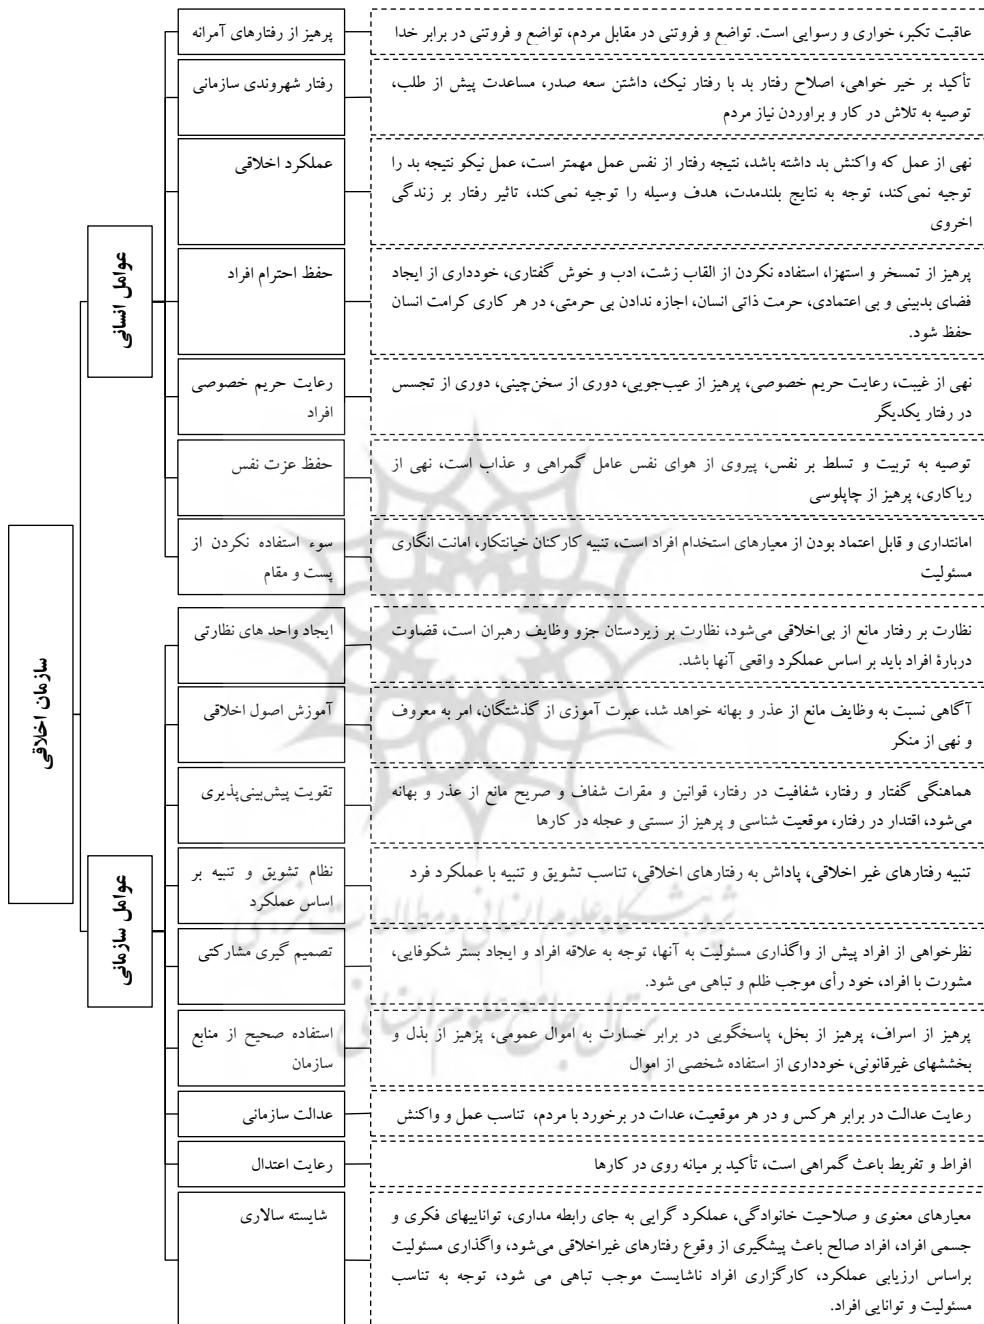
سازمان اخلاقی

عوامل انسانی

پرهیز از رفتارهای آمرانه
عاقبت تکبر، خواری و رسوایی است. تواضع و فروتنی در مقابل مردم، تواضع و فروتنی در برابر خدا

رفتار شهروندی سازمانی
تأکید بر خیر خواهی، اصلاح رفتار بد با رفتار نیک، داشتن سعه صدر، مساعدت پیش از طلب، توصیه به تلاش در کار و براوردن نیاز مردم

عملکرد اخلاقی
نهی از عمل که واکنش بد داشته باشد، نتیجه رفتار از نفس عمل مهمتر است، عمل نیکو نتیجه بد را توجیه نمی‌کند، توجه به نتایج بلندمدت، هدف وسیله را توجیه نمی‌کند، تاثیر رفتار بر زندگی اخروی

حفظ احترام افراد
پرهیز از تمسخر و استهزا، استفاده نکردن از القاب زشت، ادب و خوش گفتاری، خودداری از ایجاد فضای بدبینی و بی اعتمادی، حرمت ذاتی انسان، اجازه ندادن بی حرمتی، در هر کاری کرامت انسان حفظ شود.

رعایت حریم خصوصی افراد
نهی از غیبت، رعایت حریم خصوصی، پرهیز از عیب‌جویی، دوری از سخن‌چینی، دوری از تجسس در رفتار یکدیگر

حفظ عزت نفس
توصیه به تربیت و تسلط بر نفس، پیروی از هوای نفس عامل گمراهی و عذاب است، نهی از ریاکاری، پرهیز از چاپلوسی

سوء استفاده نکردن از پست و مقام
امانتداری و قابل اعتماد بودن از معیارهای استخدام افراد است، تنبیه کارکنان خیانتکار، امانت انگاری مسئولیت

عوامل سازمانی

ایجاد واحد های نظارتی
نظارت بر رفتار مانع از بی‌اخلاقی می‌شود، نظارت بر زیردستان جزو وظایف رهبران است، قضاوت دربارهٔ افراد باید بر اساس عملکرد واقعی آنها باشد.

آموزش اصول اخلاقی
آگاهی نسبت به وظایف مانع از عذر و بهانه خواهد شد، عبرت آموزی از گذشتگان، امر به معروف و نهی از منکر

تقویت پیش‌بینی‌پذیری
هماهنگی گفتار و رفتار، شفافیت در رفتار، قوانین و مقرات شفاف و صریح مانع از عذر و بهانه می‌شود، اقتدار در رفتار، موقعیت شناسی و پرهیز از سستی و عجله در کارها

نظام تشویق و تنبیه بر اساس عملکرد
تنبیه رفتارهای غیر اخلاقی، پاداش به رفتارهای اخلاقی، تناسب تشویق و تنبیه با عملکرد فرد

تصمیم گیری مشارکتی
نظرخواهی از افراد پیش از واگذاری مسئولیت به آنها، توجه به علاقه افراد و ایجاد بستر شکوفایی، مشورت با افراد، خود رأی موجب ظلم و تباهی می شود.

استفاده صحیح از منابع سازمان
پرهیز از اسراف، پرهیز از بخل، پاسخگویی در برابر خسارت به اموال عمومی، پزهیز از بذل و بخششهای غیرقانونی، خودداری از استفاده شخصی از اموال

عدالت سازمانی
رعایت عدالت در برابر هرکس و در هر موقعیت، عدات در برخورد با مردم، تناسب عمل و واکنش

رعایت اعتدال
افراط و تفریط باعث گمراهی است، تأکید بر میانه روی در کارها

شایسته سالاری
معیارهای معنوی و صلاحیت خانوادگی، عملکرد گرایی به جای رابطه مداری، تواناییهای فکری و جسمی افراد، افراد صالح باعث پیشگیری از وقوع رفتارهای غیراخلاقی می‌شود، واگذاری مسئولیت براساس ارزیابی عملکرد، کارگزاری افراد ناشایست موجب تباهی می شود، توجه به تناسب مسئولیت و توانایی افراد.